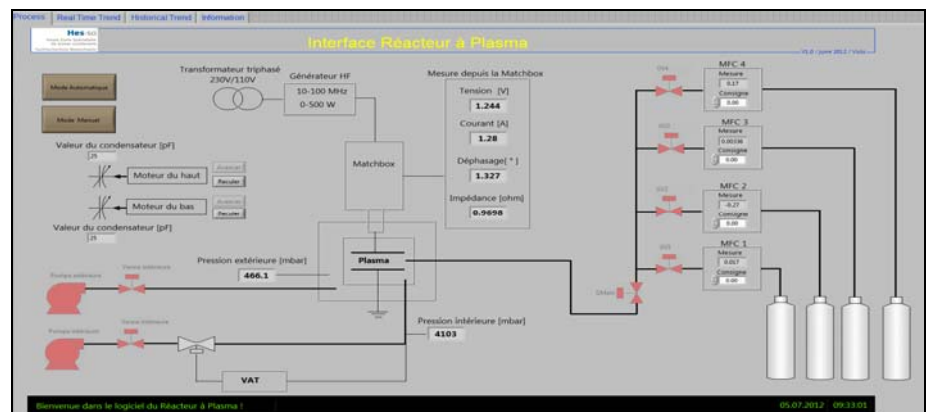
Process | Real Time Trend | Historical Trend | Information

Hes·so

Interface Réacteur à Plasma

V1.0 / juin 2012 / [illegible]

Mode Automatique

Mode Manuel

Transformateur triphasé 230V/110V

Générateur HF
10-100 MHz
0-500 W

Mesure depuis la Matchbox
Tension [V]
1.244
Courant [A]
1.28
Déphasage[ ° ]
1.327
Impédance [ohm]
0.9698

Valeur du condensateur [pF]
25
Moteur du haut
Avancer
Reculer
Moteur du bas
Avancer
Reculer
Valeur du condensateur [pF]
25

Matchbox

Pression extérieure [mbar]
466.1

Plasma

Pompe extérieure
Vanne extérieure

Pompe intérieure
Vanne intérieure

Pression intérieure [mbar]
4103

VAT

MFC 4
Mesure
0.17
Consigne
0.00

MFC 3
Mesure
0.00538
Consigne
0.00

MFC 2
Mesure
-0.27
Consigne
0.00

MFC 1
Mesure
0.017
Consigne
0.00

EV4
EV3
EV2
EV1
EVGen

Bienvenue dans le logiciel du Réacteur à Plasma !

05.07.2012 09:33:01